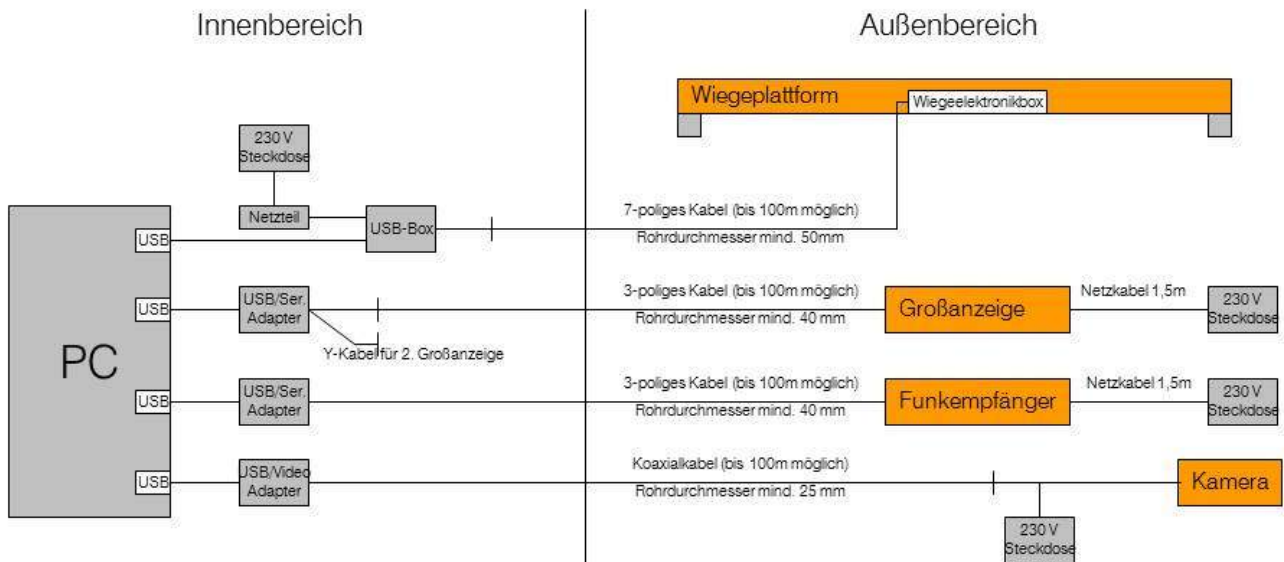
Innenbereich

Außenbereich

Wiegeplattform

Wiegeelektronikbox

230 V Steckdose

Netzteil

USB-Box

7-poliges Kabel (bis 100m möglich)

Rohrdurchmesser mind. 50mm

PC

USB

USB

USB

USB

USB/Ser. Adapter

3-poliges Kabel (bis 100m möglich)

Rohrdurchmesser mind. 40 mm

Großanzeige

Netzkabel 1,5m

230 V Steckdose

Y-Kabel für 2. Großanzeige

USB/Ser. Adapter

3-poliges Kabel (bis 100m möglich)

Rohrdurchmesser mind. 40 mm

Funkempfänger

Netzkabel 1,5m

230 V Steckdose

USB/Video Adapter

Koaxialkabel (bis 100m möglich)

Rohrdurchmesser mind. 25 mm

Kamera

230 V Steckdose